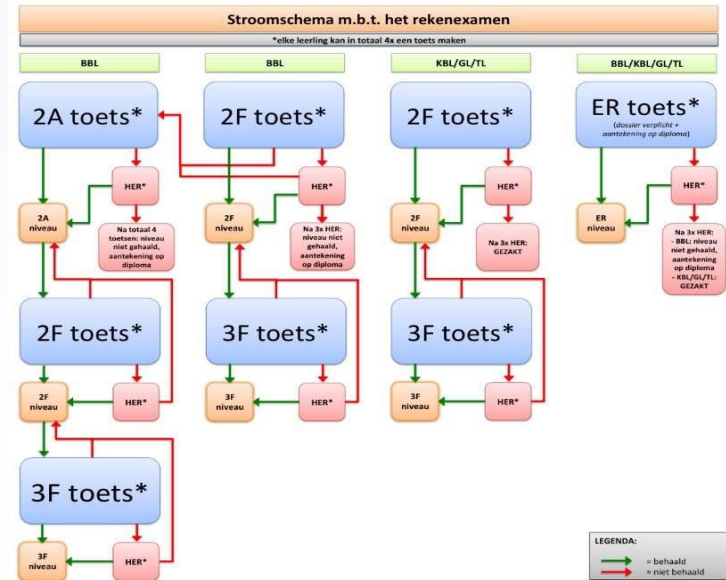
Stroomschema m.b.t. het rekenexamen

*elke leerling kan in totaal 4x een toets maken

BBL

2A toets*

HER*

2A niveau

Na totaal 4 toetsen: niveau niet gehaald, aantekening op diploma

2F toets*

2F niveau

HER*

3F toets*

3F niveau

HER*

BBL

2F toets*

HER*

2F niveau

Na 3x HER: niveau niet gehaald, aantekening op diploma

3F toets*

3F niveau

HER*

KBL/GL/TL

2F toets*

HER*

2F niveau

Na 3x HER: GEZAKT

3F toets*

3F niveau

HER*

BBL/KBL/GL/TL

ER toets*
(dossier verplicht + aantekening op diploma)

HER*

ER niveau

Na 3x HER:
- BBL: niveau niet gehaald, aantekening op diploma
- KBL/GL/TL: GEZAKT

LEGENDA:
= behaald
= niet behaald